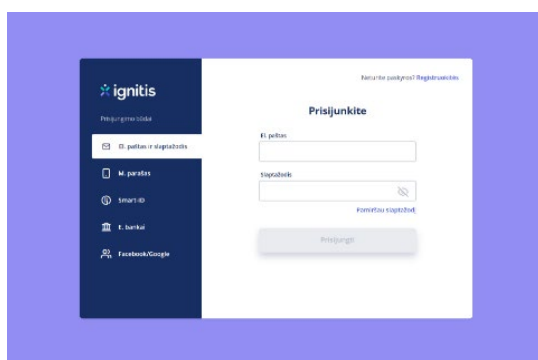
ignitis

Prisijungimo būdai

El. paštas ir slaptažodis

M. parašas

Smart-ID

E. bankai

Facebook/Google

Neturite paskyros? Registruokitės

Prisijunkite

El. paštas

Slaptažodis

Pamiršau slaptažodį

Prisijungti